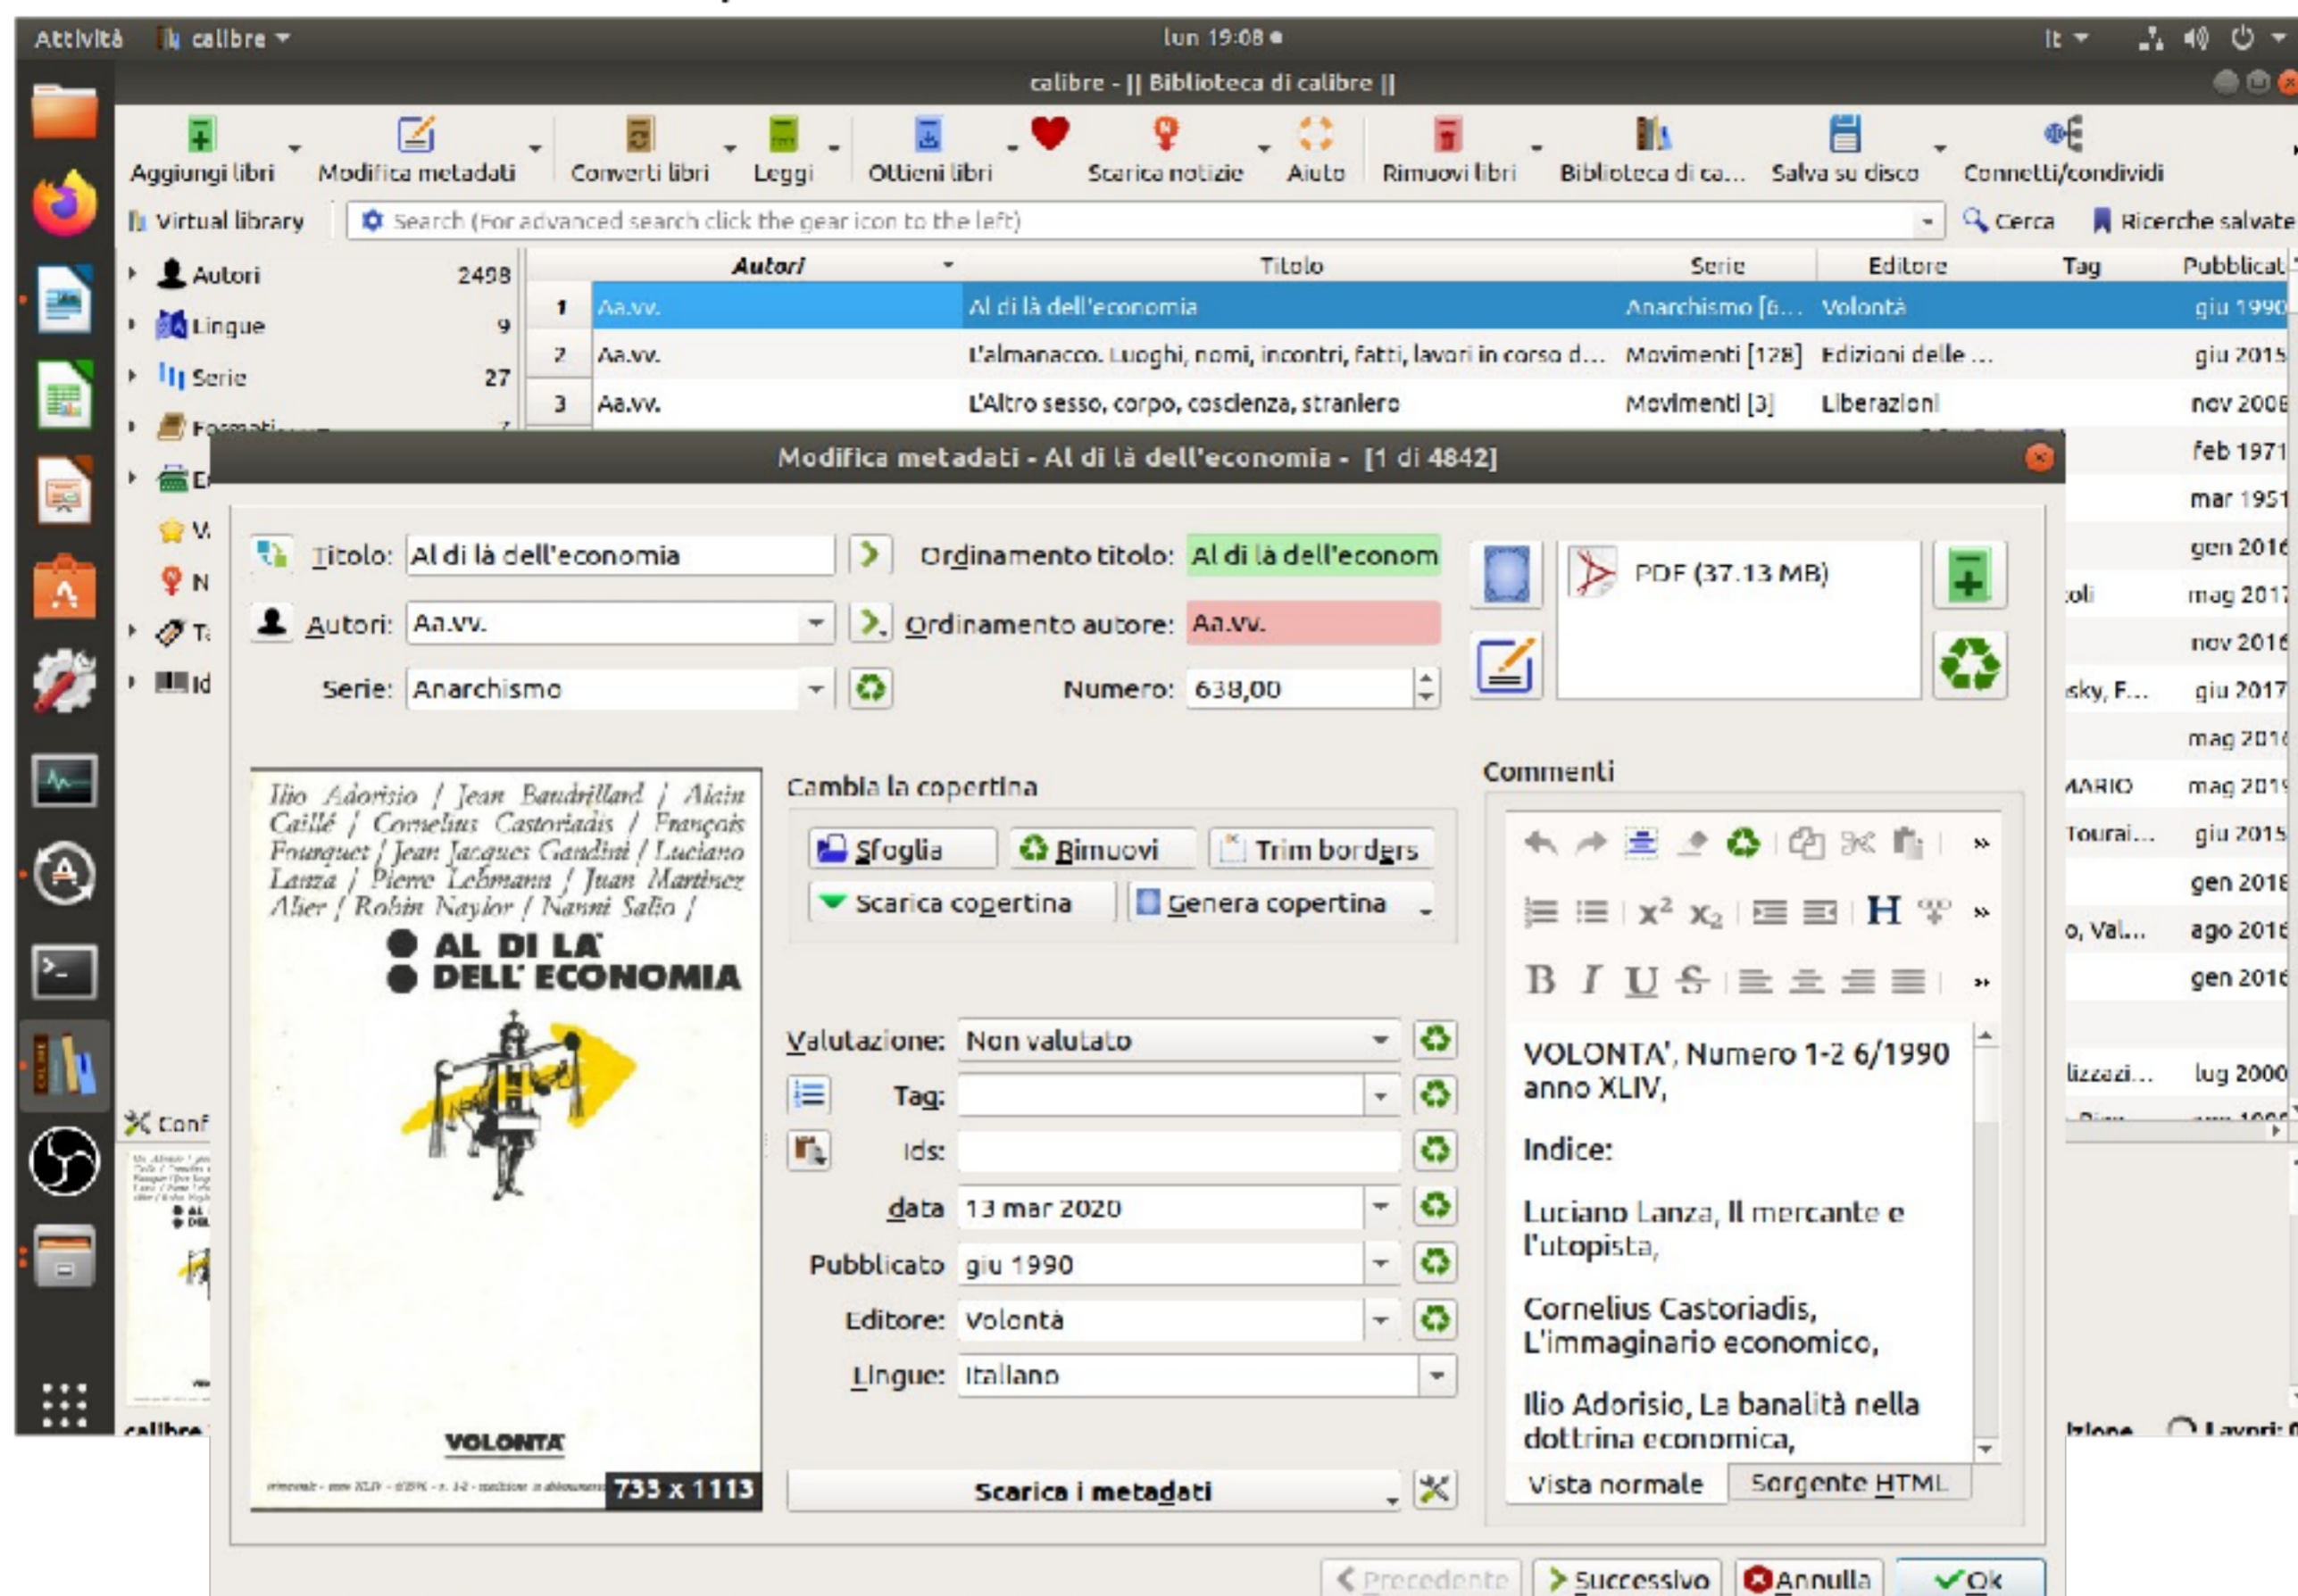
Attività calibre lun 19:08 it

calibre - || Biblioteca di calibre ||

Aggiungi libri Modifica metadati Converti libri Leggi Ottieni libri Scarica notizie Aiuto Rimuovi libri Biblioteca di ca... Salva su disco Connetti/condividi

Virtual library Search (For advanced search click the gear icon to the left) Cerca Ricerche salvate

Autori 2498
Lingue 9
Serie 27
Formati 7

| | Autori | Titolo | Serie | Editore | Tag | Pubblicat |
|---|---|---|---|---|---|---|
| 1 | Aa.vv. | Al di là dell'economia | Anarchismo [6... | Volontà | | giu 1990 |
| 2 | Aa.vv. | L'almanacco. Luoghi, nomi, incontri, fatti, lavori in corso d... | Movimenti [128] | Edizioni delle ... | | giu 2015 |
| 3 | Aa.vv. | L'Altro sesso, corpo, coscienza, straniero | Movimenti [3] | Liberazioni | | nov 2008 |

feb 1971
mar 1951
gen 2016
oli mag 2017
nov 2016
sky, F... giu 2017
mag 2016
MARIO mag 2019
Tourai... giu 2015
gen 2018
o, Val... ago 2016
gen 2016
lizzazi... lug 2000

Modifica metadati - Al di là dell'economia - [1 di 4842]

Titolo: Al di là dell'economia Ordinamento titolo: Al di là dell'econom
Autori: Aa.vv. Ordinamento autore: Aa.vv.
Serie: Anarchismo Numero: 638,00

PDF (37.13 MB)

Ilio Adorisio / Jean Baudrillard / Alain Caillé / Cornelius Castoriadis / François Fourquet / Jean Jacques Gandini / Luciano Lanza / Pierre Lehmann / Juan Martinez Alier / Robin Naylor / Nanni Salio /
AL DI LA'
DELL' ECONOMIA
VOLONTA'
733 x 1113

Cambia la copertina
Sfoglia Rimuovi Trim borders
Scarica copertina Genera copertina

Valutazione: Non valutato
Tag:
Ids:
data 13 mar 2020
Pubblicato giu 1990
Editore: Volontà
Lingue: Italiano

Scarica i metadati

Commenti

VOLONTA', Numero 1-2 6/1990 anno XLIV,

Indice:

Luciano Lanza, Il mercante e l'utopista,

Cornelius Castoriadis, L'immaginario economico,

Ilio Adorisio, La banalità nella dottrina economica,

Vista normale Sorgente HTML

Conf
calibre

Precedente Successivo Annulla Ok